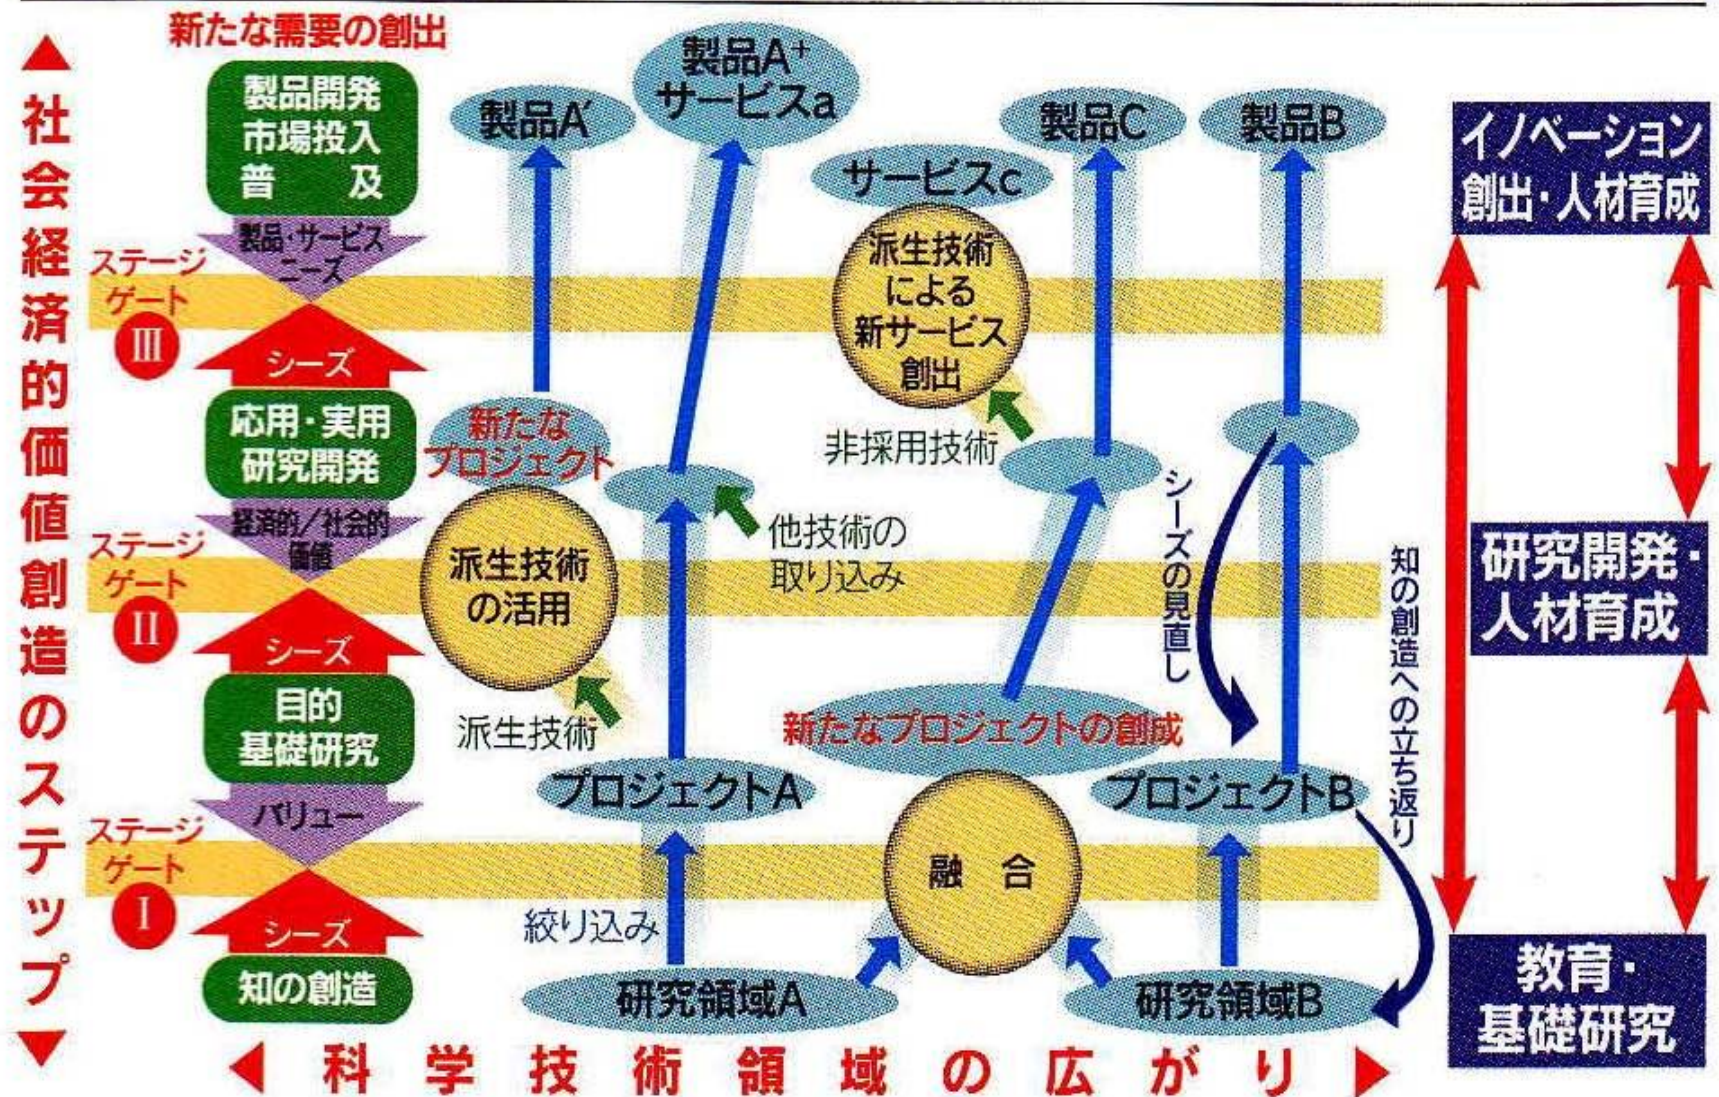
▲社会経済的価値創造のステップ▼

新たな需要の創出

製品開発
市場投入
普及

製品・サービスニーズ

ステージゲートIII

シーズ

応用・実用研究開発

経済的/社会的価値

ステージゲートII

シーズ

目的基礎研究

バリュー

ステージゲートI

シーズ

知の創造

製品A′

製品$A^+$
サービスa

製品C

製品B

サービスc

派生技術による新サービス創出

非採用技術

新たなプロジェクト

他技術の取り込み

派生技術の活用

派生技術

シーズの見直し

知の創造への立ち返り

新たなプロジェクトの創成

プロジェクトA

プロジェクトB

融合

絞り込み

研究領域A

研究領域B

イノベーション創出・人材育成

研究開発・人材育成

教育・基礎研究

◀ 科学技術領域の広がり ▶